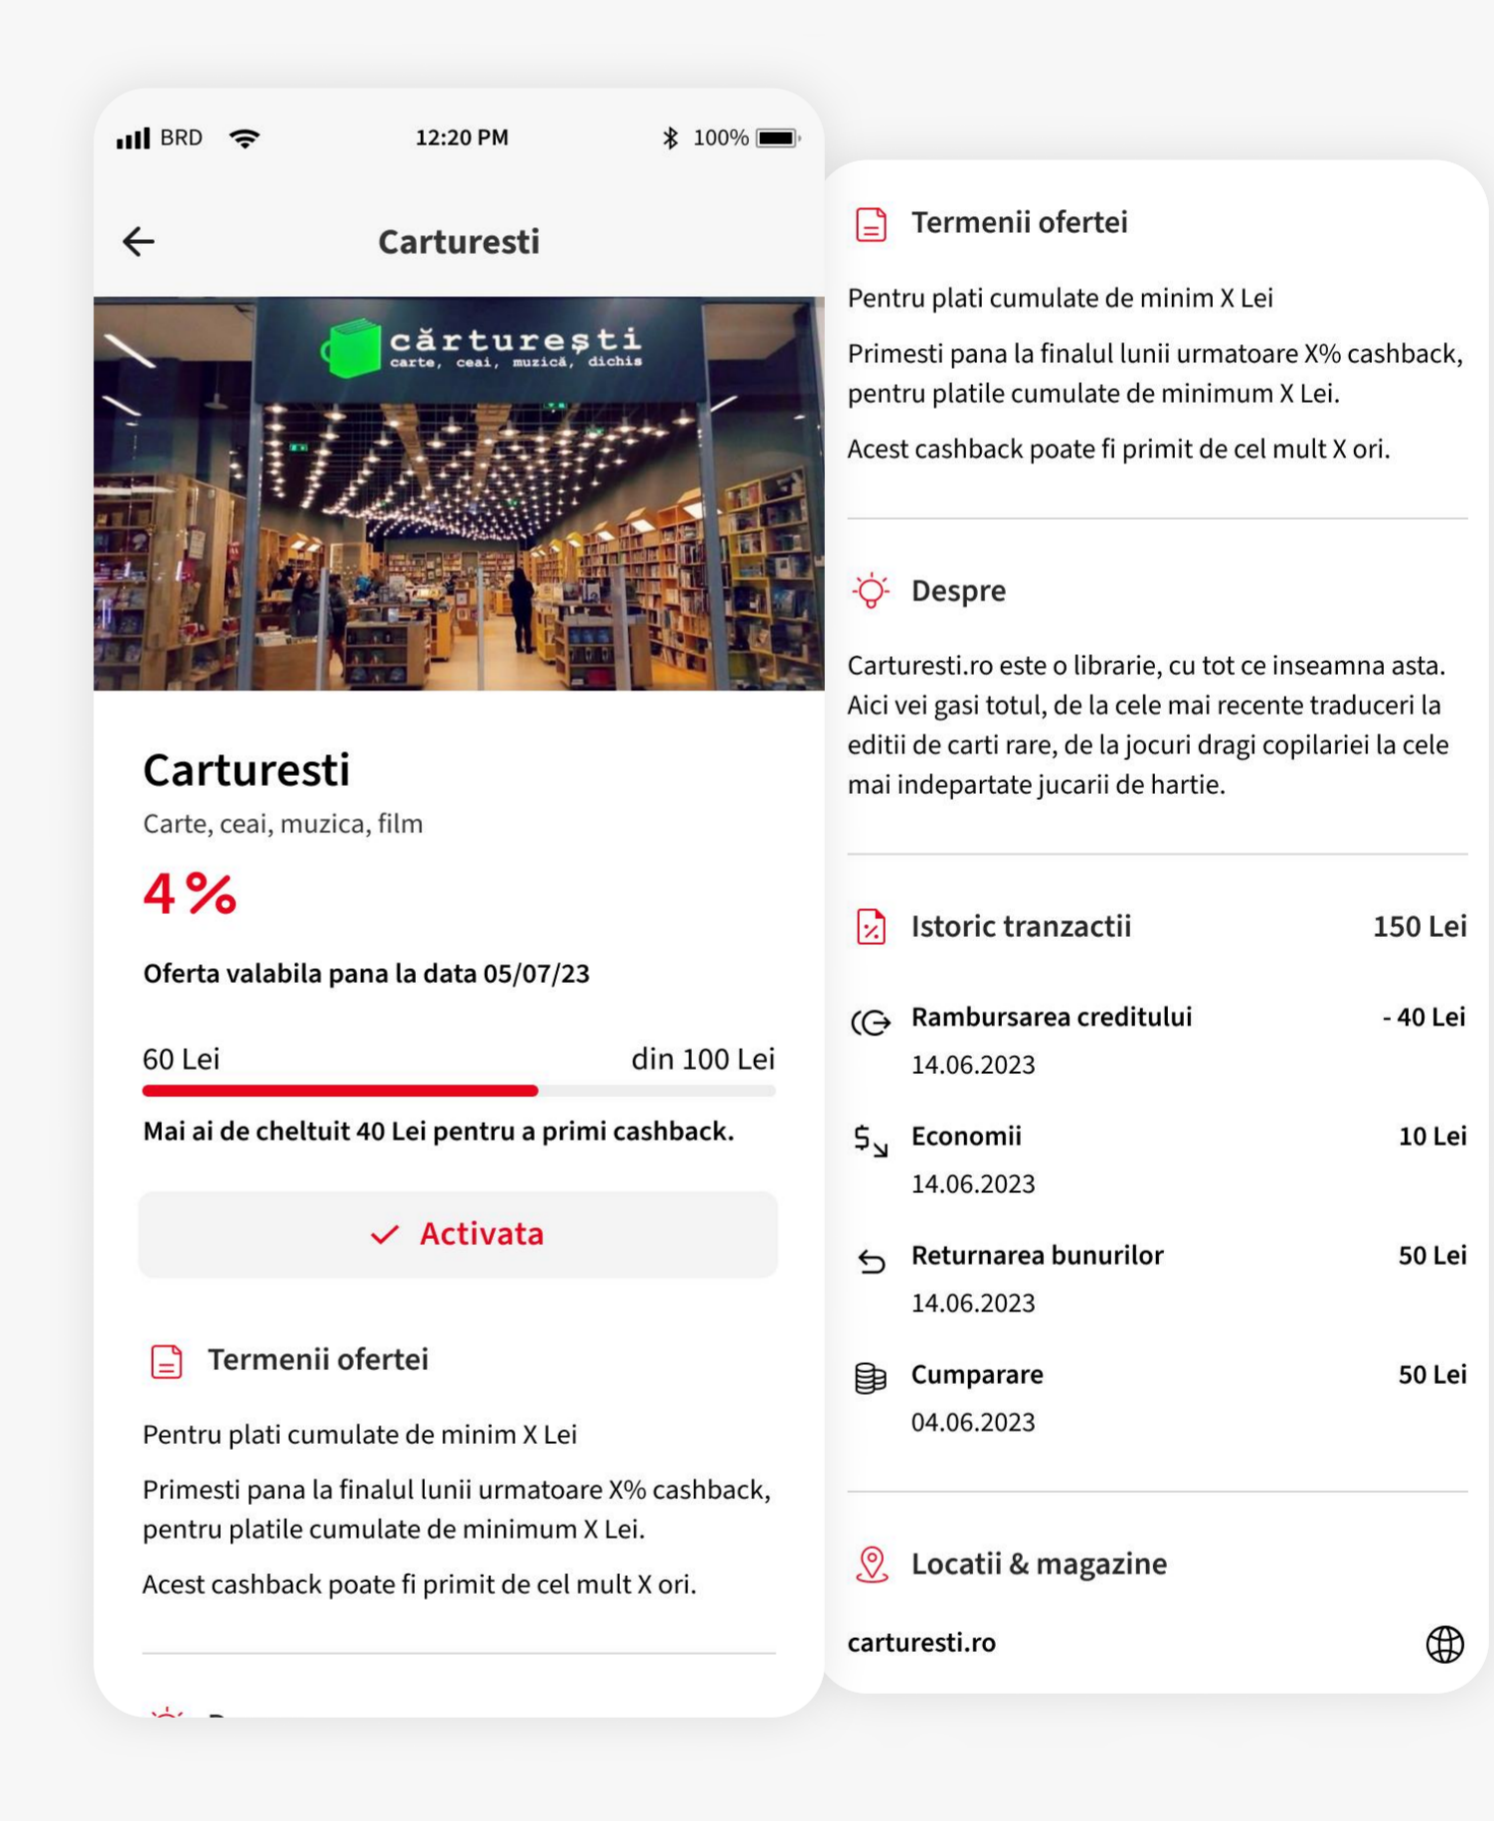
BRD 12:20 PM 100%

Carturesti

cărturești
carte, ceai, muzică, dichis

Carturesti
Carte, ceai, muzica, film

4 %

Oferta valabila pana la data 05/07/23

60 Lei din 100 Lei

Mai ai de cheltuit 40 Lei pentru a primi cashback.

Activata

Termenii ofertei

Pentru plati cumulate de minim X Lei

Primesti pana la finalul lunii urmatoare X% cashback, pentru platile cumulate de minimum X Lei.

Acest cashback poate fi primit de cel mult X ori.

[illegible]

Termenii ofertei

Pentru plati cumulate de minim X Lei

Primesti pana la finalul lunii urmatoare X% cashback, pentru platile cumulate de minimum X Lei.

Acest cashback poate fi primit de cel mult X ori.

Despre

Carturesti.ro este o librarie, cu tot ce inseamna asta. Aici vei gasi totul, de la cele mai recente traduceri la editii de carti rare, de la jocuri dragi copilariei la cele mai indepartate jucarii de hartie.

Istoric tranzactii 150 Lei

Rambursarea creditului - 40 Lei
14.06.2023

Economii 10 Lei
14.06.2023

Returnarea bunurilor 50 Lei
14.06.2023

Cumparare 50 Lei
04.06.2023

Locatii & magazine

carturesti.ro